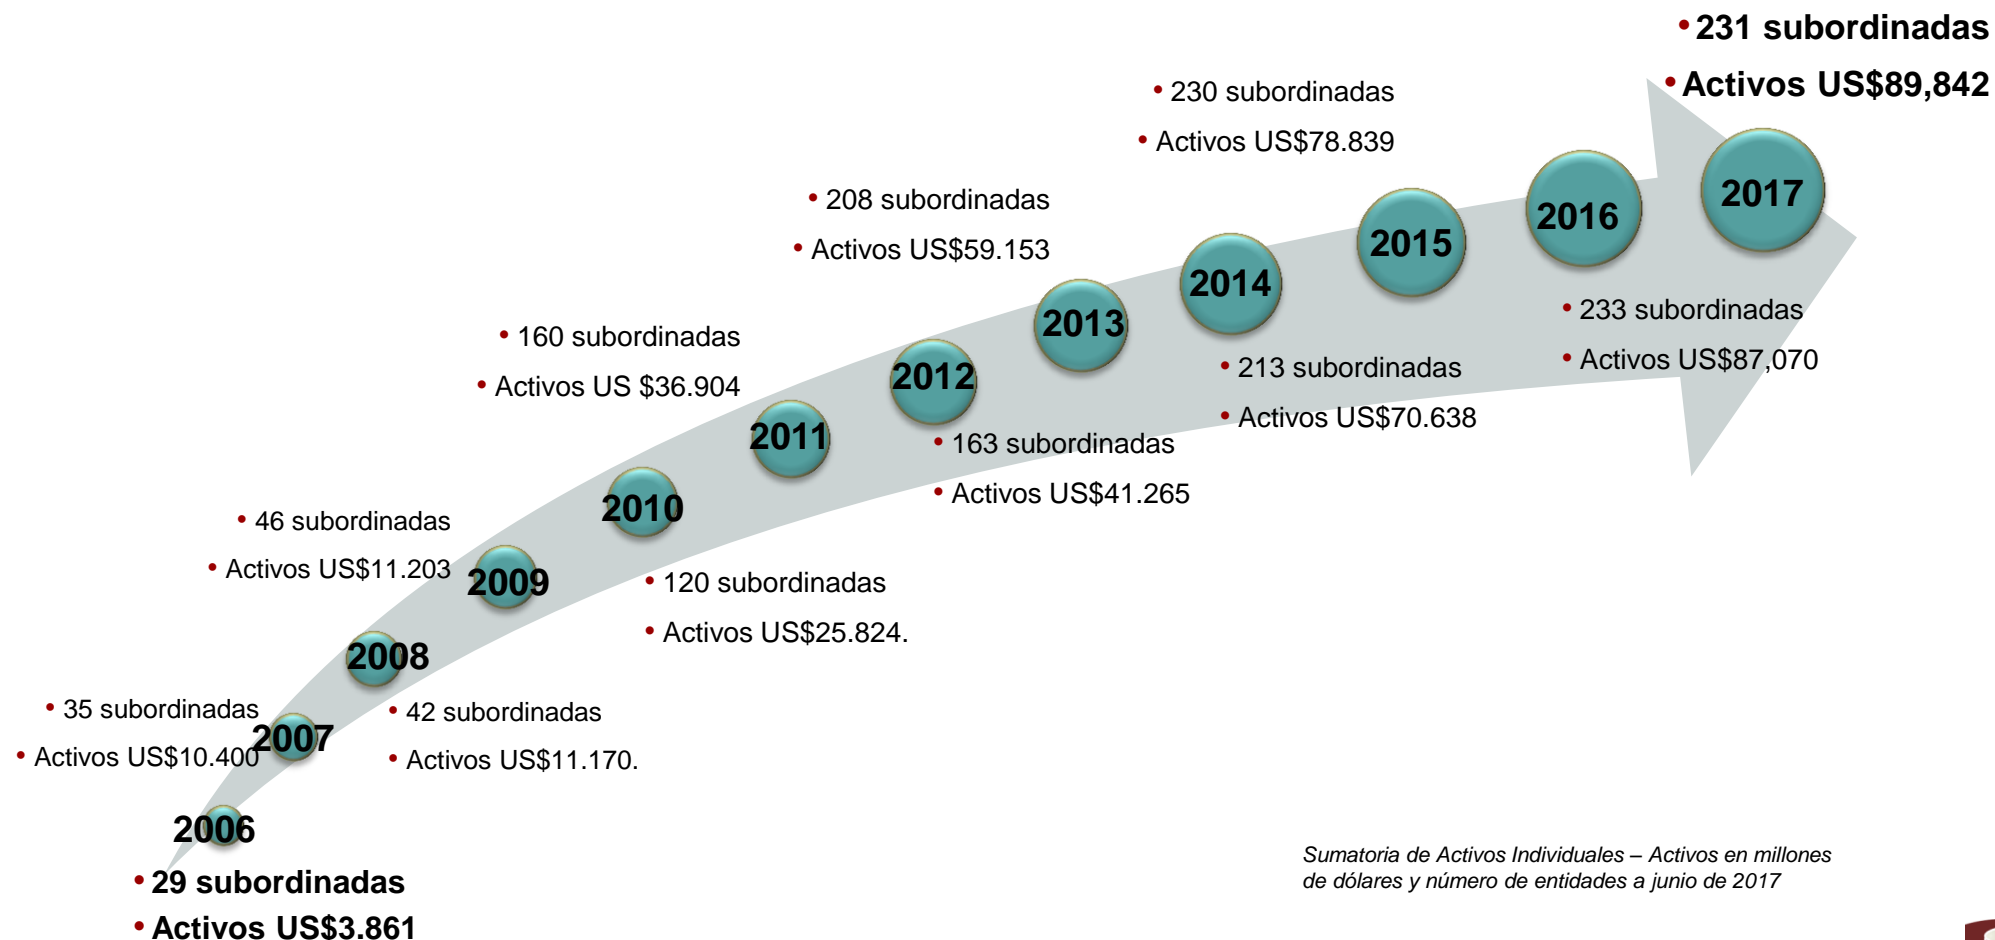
• 231 subordinadas
• Activos US$89,842

• 230 subordinadas
• Activos US$78.839

• 208 subordinadas
• Activos US$59.153

2017

2016

2015

2014

2013

• 233 subordinadas
• Activos US$87,070

• 160 subordinadas
• Activos US $36.904

2012

• 213 subordinadas
• Activos US$70.638

2011

• 163 subordinadas
• Activos US$41.265

2010

• 46 subordinadas
• Activos US$11.203

2009

• 120 subordinadas
• Activos US$25.824.

2008

• 35 subordinadas
• Activos US$10.400

2007

• 42 subordinadas
• Activos US$11.170.

2006

• 29 subordinadas
• Activos US$3.861

Sumatoria de Activos Individuales – Activos en millones de dólares y número de entidades a junio de 2017